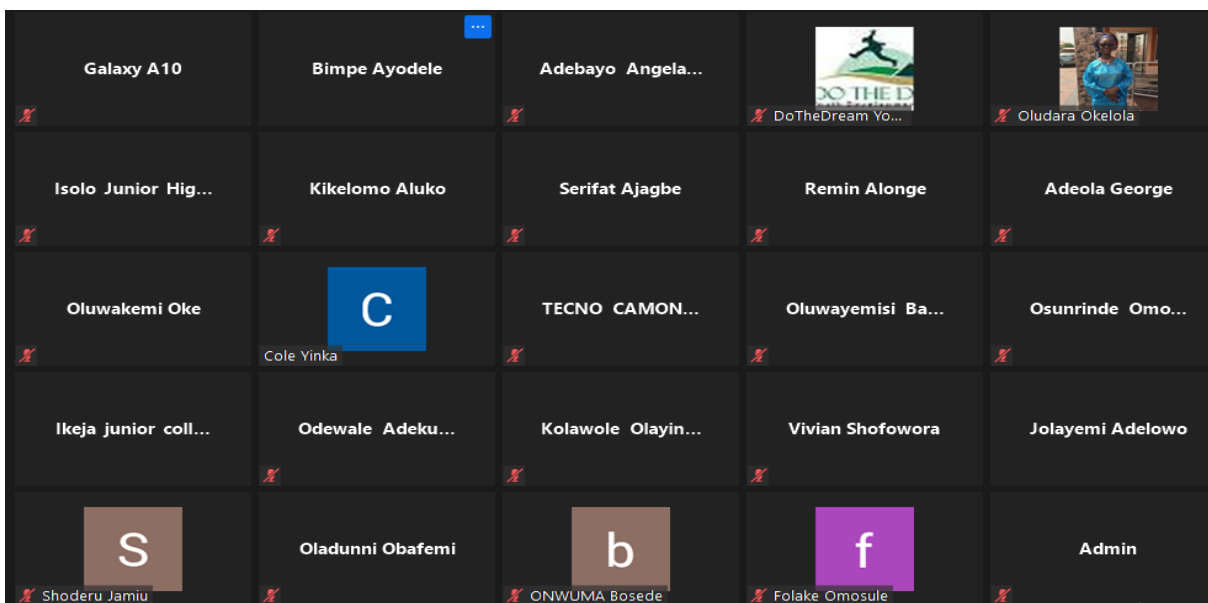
Galaxy A10

···

Bimpe Ayodele

Adebayo Angela...

DO THE D

DoTheDream Yo...

Oludara Okelola

Isolo Junior Hig...

Kikelomo Aluko

Serifat Ajagbe

Remin Alonge

Adeola George

Oluwakemi Oke

C

Cole Yinka

TECNO CAMON...

Oluwayemisi Ba...

Osunrinde Omo...

Ikeja junior coll...

Odewale Adeku...

Kolawole Olayin...

Vivian Shofowora

Jolayemi Adelowo

S

Shoderu Jamiu

Oladunni Obafemi

b

ONWUMA Bosede

f

Folake Omosule

Admin